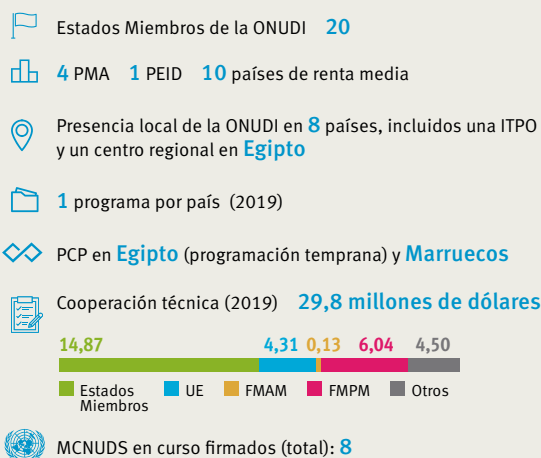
Estados Miembros de la ONUDI 20

4 PMA 1 PEID 10 países de renta media

Presencia local de la ONUDI en 8 países, incluidos una ITPO y un centro regional en Egipto

1 programa por país (2019)

PCP en Egipto (programación temprana) y Marruecos

Cooperación técnica (2019) 29,8 millones de dólares

14,87 4,31 0,13 6,04 4,50

Estados Miembros UE FMAM FMPM Otros

MCNUDS en curso firmados (total): 8